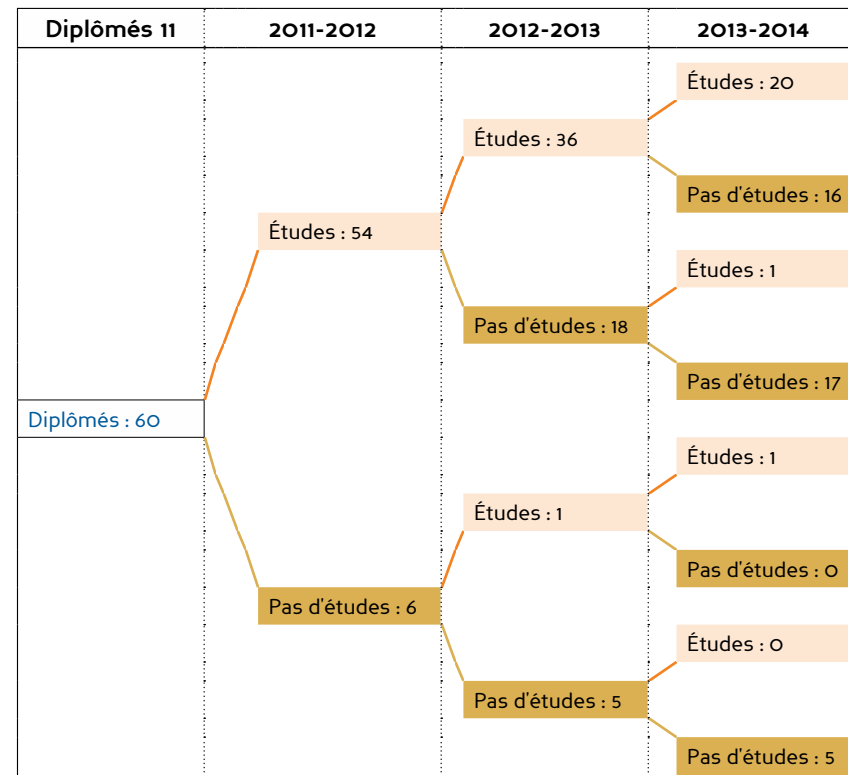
| Diplômés 11 | 2011-2012 | 2012-2013 | 2013-2014 |
|---|---|---|---|

Diplômés : 60

Études : 54

Études : 36

Études : 20

Pas d'études : 16

Pas d'études : 18

Études : 1

Pas d'études : 17

Pas d'études : 6

Études : 1

Études : 1

Pas d'études : 0

Pas d'études : 5

Études : 0

Pas d'études : 5